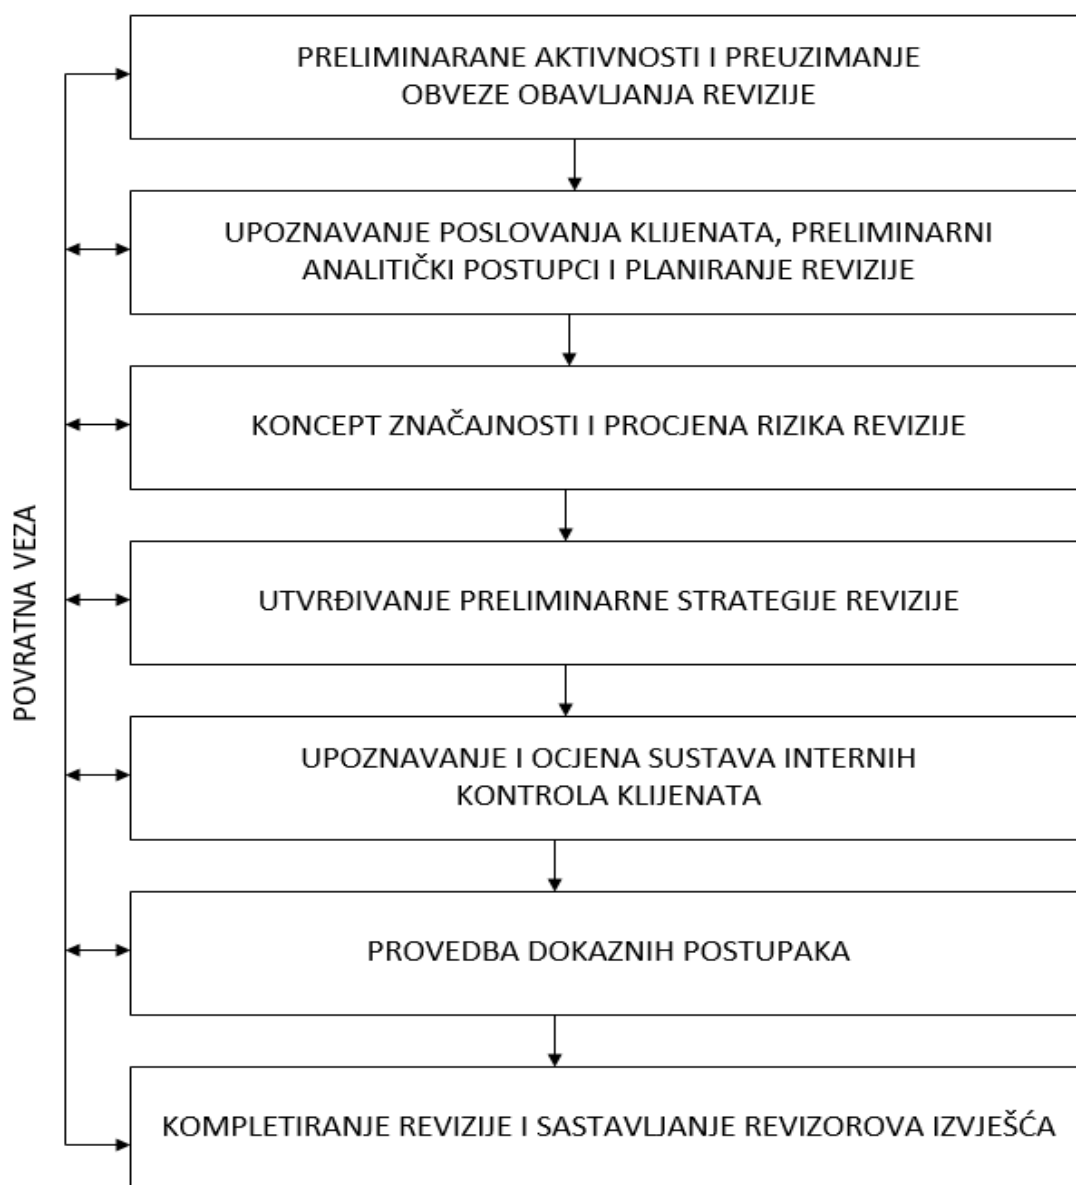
POVRATNA VEZA

PRELIMINARANE AKTIVNOSTI I PREUZIMANJE OBVEZE OBAVLJANJA REVIZIJE

UPOZNAVANJE POSLOVANJA KLIJENATA, PRELIMINARNI ANALITIČKI POSTUPCI I PLANIRANJE REVIZIJE

KONCEPT ZNAČAJNOSTI I PROCJENA RIZIKA REVIZIJE

UTVRĐIVANJE PRELIMINARNE STRATEGIJE REVIZIJE

UPOZNAVANJE I OCJENA SUSTAVA INTERNIH KONTROLA KLIJENATA

PROVEDBA DOKAZNIH POSTUPAKA

KOMPLETIRANJE REVIZIJE I SASTAVLJANJE REVIZOROVA IZVJEŠĆA